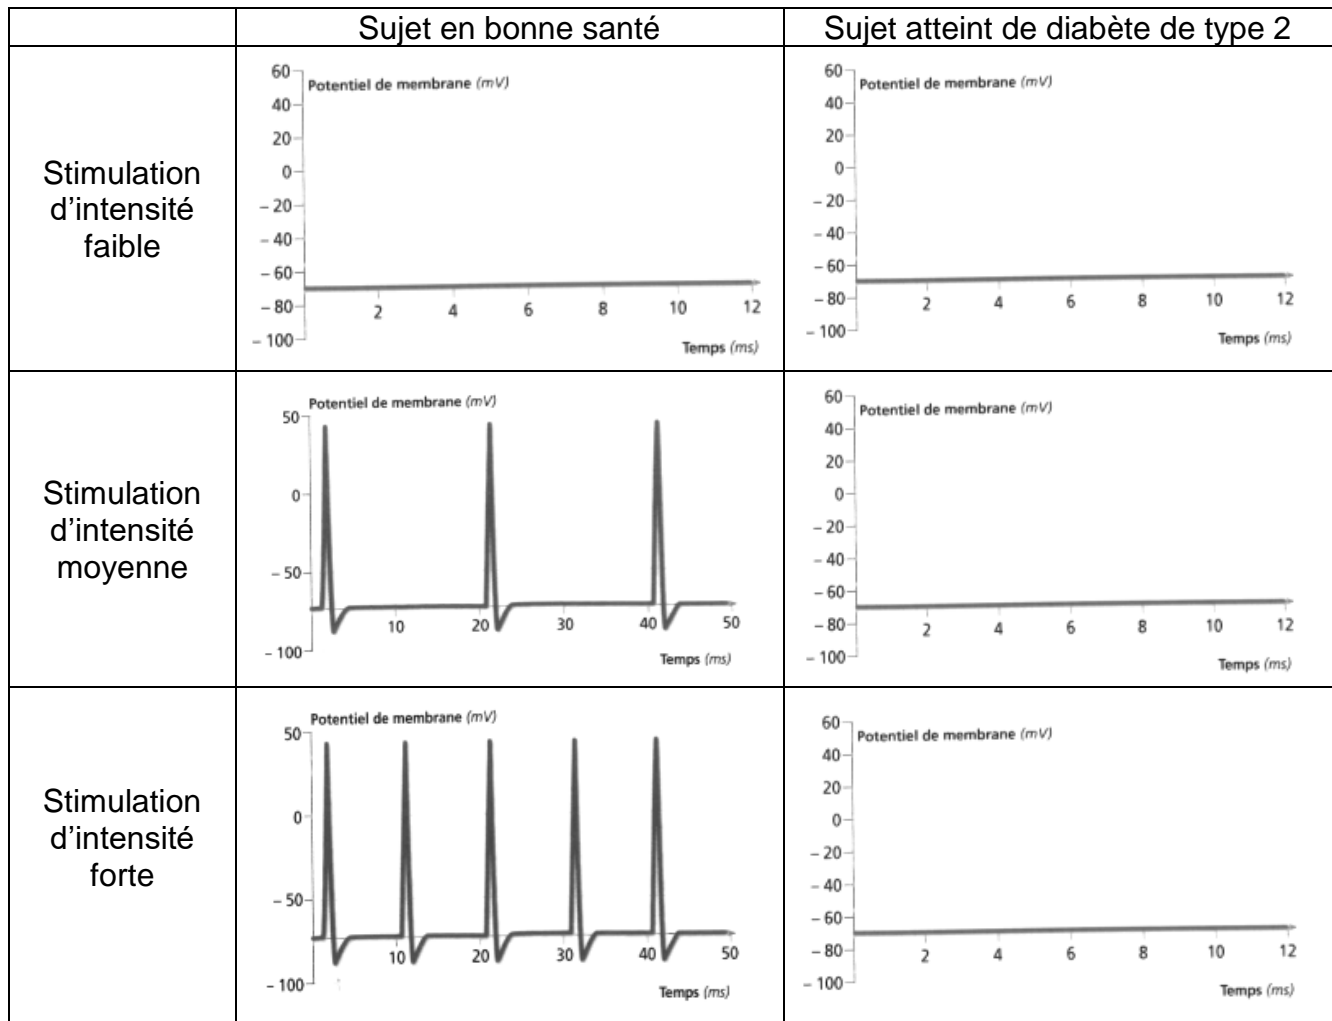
|  | Sujet en bonne santé | Sujet atteint de diabète de type 2 |
|---|---|---|
| Stimulation d'intensité faible | 60 Potentiel de membrane (mV) 40 20 0 – 20 – 40 – 60 – 80 – 100 2 4 6 8 10 12 Temps (ms) | 60 Potentiel de membrane (mV) 40 20 0 – 20 – 40 – 60 – 80 – 100 2 4 6 8 10 12 Temps (ms) |
| Stimulation d'intensité moyenne | Potentiel de membrane (mV) 50 0 – 50 – 100 10 20 30 40 50 Temps (ms) | 60 Potentiel de membrane (mV) 40 20 0 – 20 – 40 – 60 – 80 – 100 2 4 6 8 10 12 Temps (ms) |
| Stimulation d'intensité forte | Potentiel de membrane (mV) 50 0 – 50 – 100 10 20 30 40 50 Temps (ms) | 60 Potentiel de membrane (mV) 40 20 0 – 20 – 40 – 60 – 80 – 100 2 4 6 8 10 12 Temps (ms) |